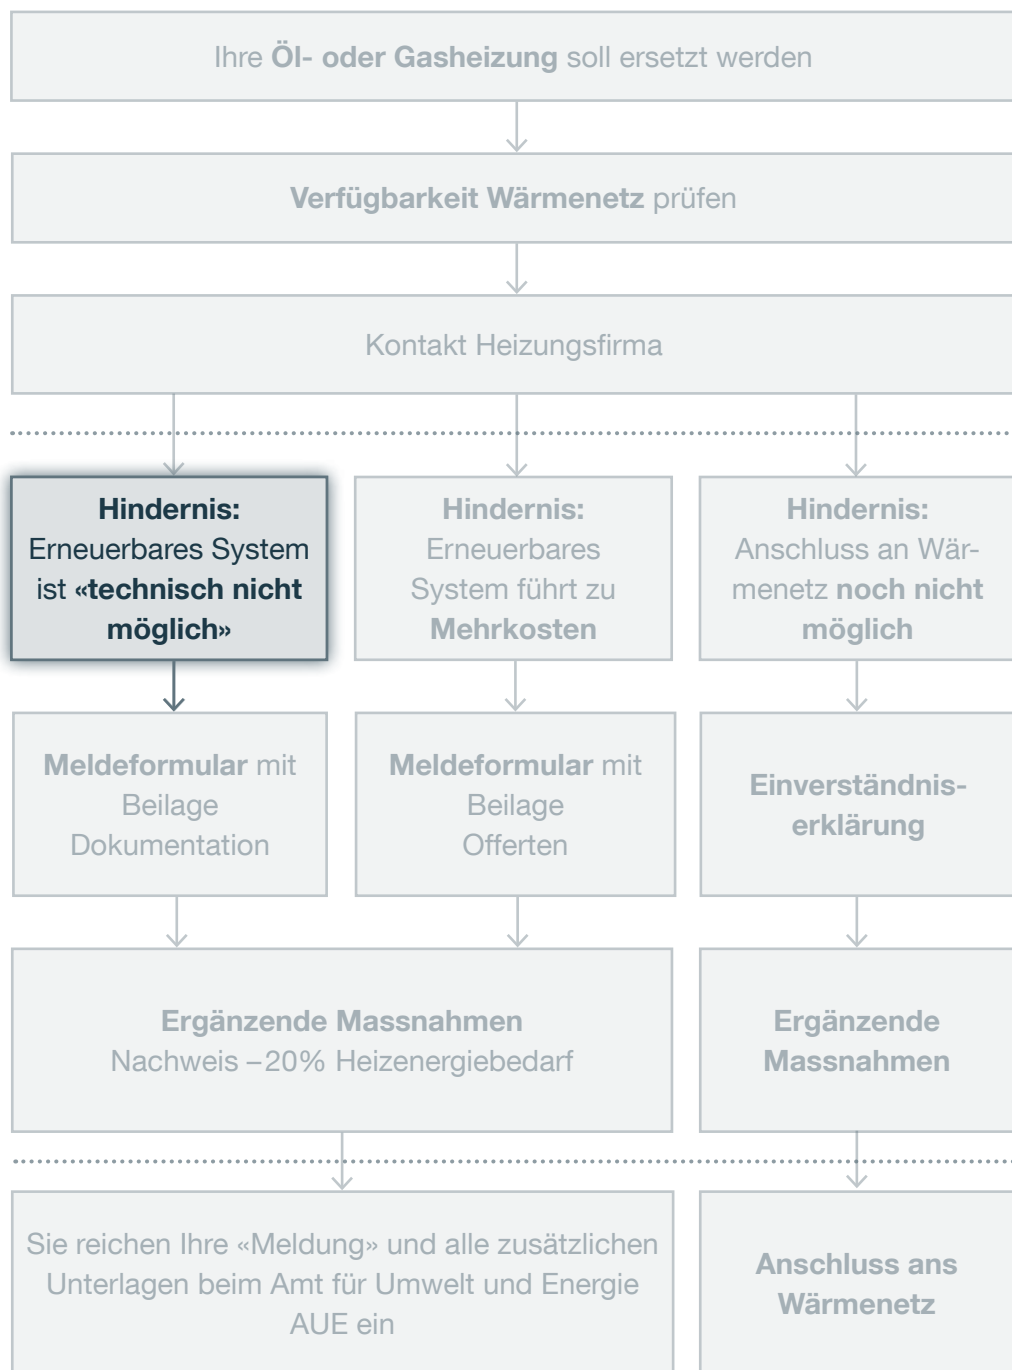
Ihre **Öl- oder Gasheizung** soll ersetzt werden

**Verfügbarkeit Wärmenetz** prüfen

Kontakt Heizungsfirma

**Hindernis:** Erneuerbares System ist **«technisch nicht möglich»**

**Hindernis:** Erneuerbares System führt zu **Mehrkosten**

**Hindernis:** Anschluss an Wärmenetz **noch nicht möglich**

**Meldeformular** mit Beilage Dokumentation

**Meldeformular** mit Beilage Offerten

**Einverständniserklärung**

**Ergänzende Massnahmen** Nachweis –20% Heizenergiebedarf

**Ergänzende Massnahmen**

Sie reichen Ihre «Meldung» und alle zusätzlichen Unterlagen beim Amt für Umwelt und Energie AUE ein

**Anschluss ans Wärmenetz**